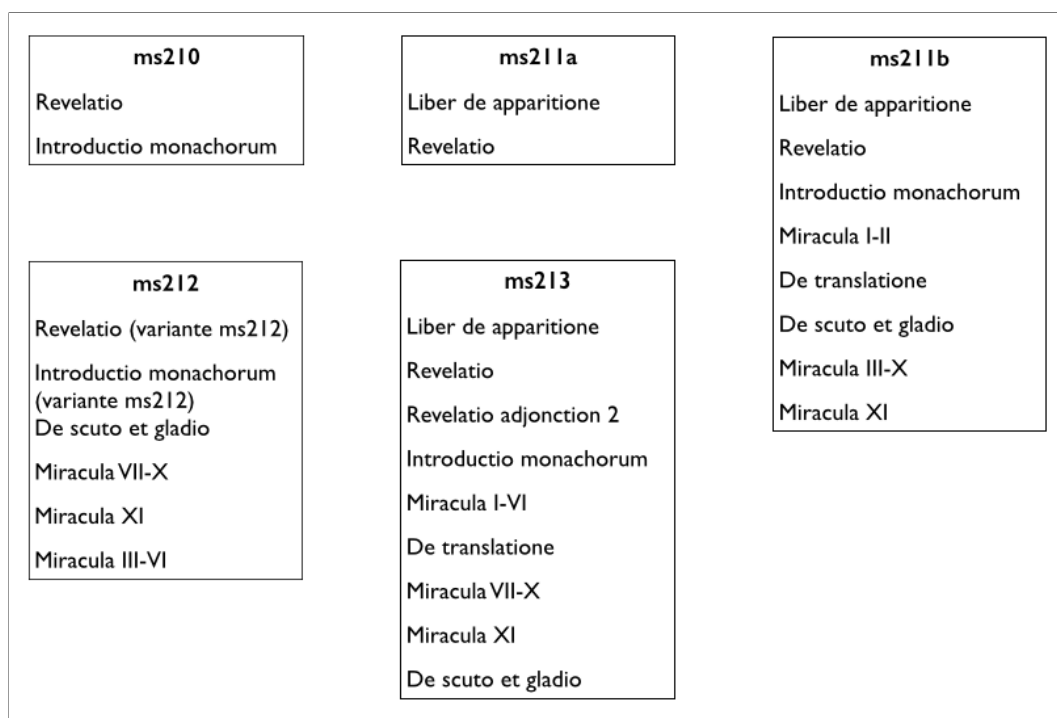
ms210

Revelatio

Introductio monachorum

ms211a

Liber de apparitione

Revelatio

ms211b

Liber de apparitione

Revelatio

Introductio monachorum

Miracula I-II

De translatione

De scuto et gladio

Miracula III-X

Miracula XI

ms212

Revelatio (variante ms212)

Introductio monachorum (variante ms212)

De scuto et gladio

Miracula VII-X

Miracula XI

Miracula III-VI

ms213

Liber de apparitione

Revelatio

Revelatio adjonction 2

Introductio monachorum

Miracula I-VI

De translatione

Miracula VII-X

Miracula XI

De scuto et gladio